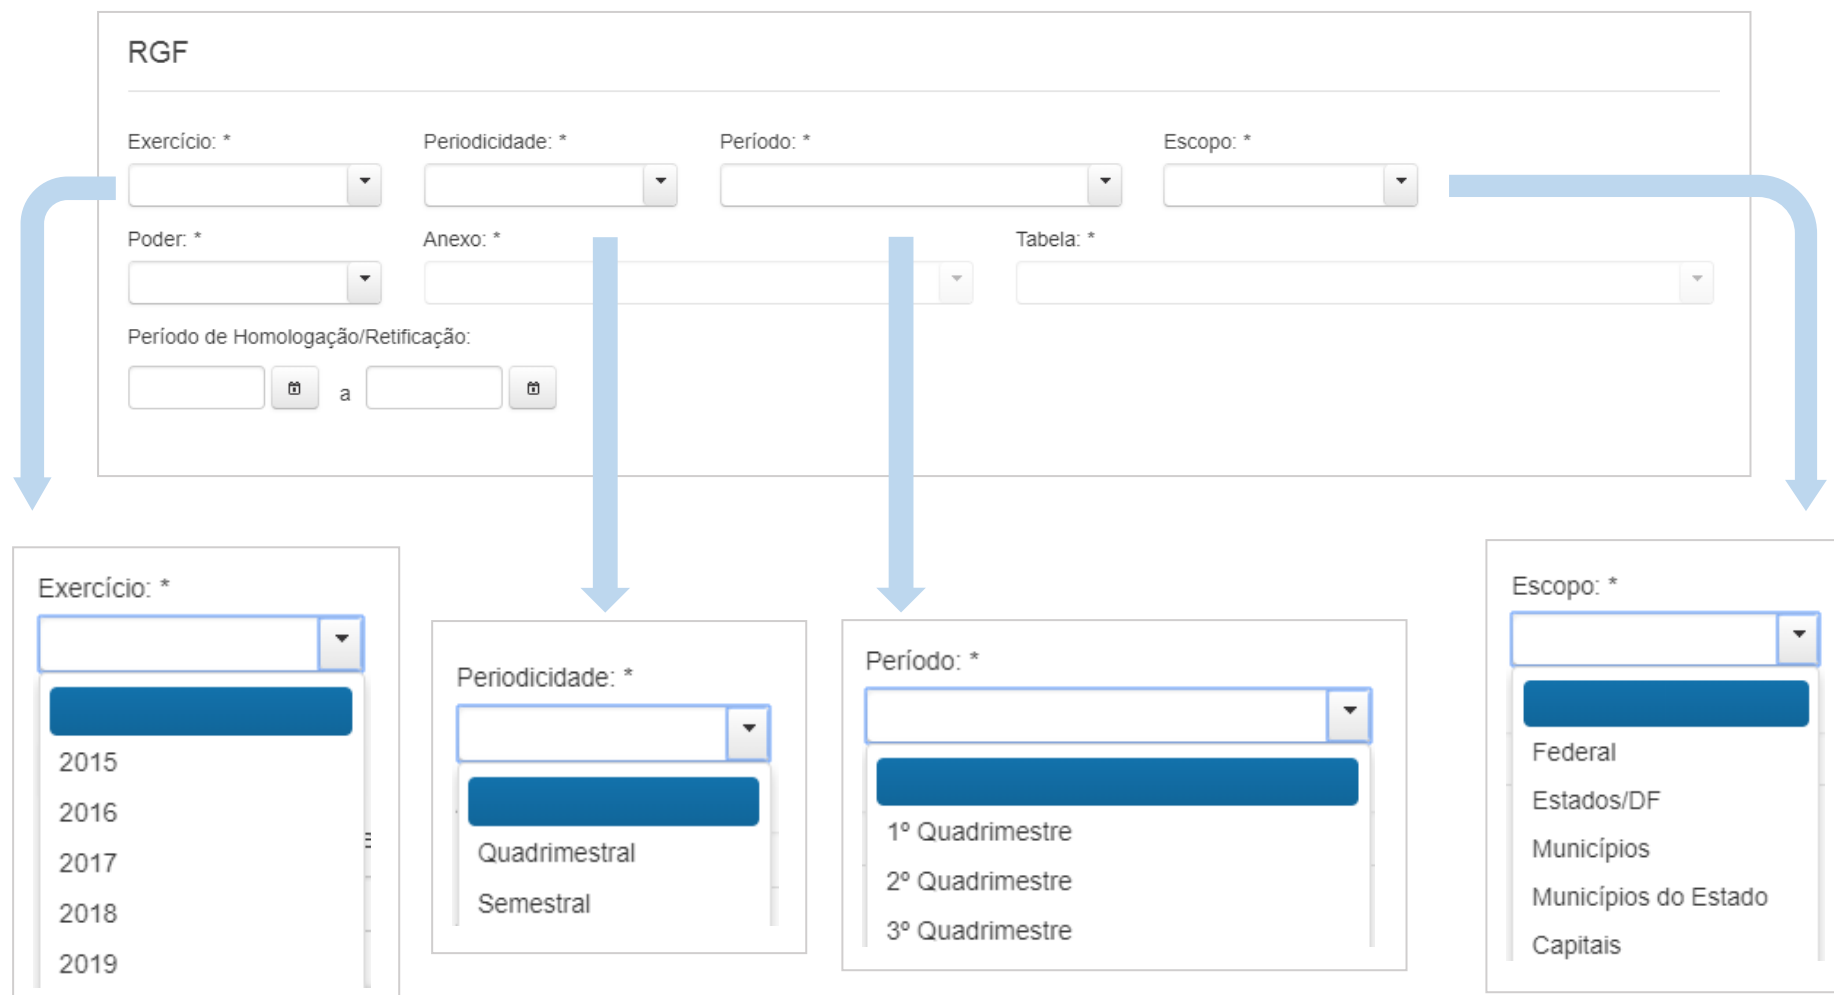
RGF

Exercício: *

Periodicidade: *

Período: *

Escopo: *

Poder: *

Anexo: *

Tabela: *

Período de Homologação/Retificação:

a

Exercício: *

2015
2016
2017
2018
2019

Periodicidade: *

Quadrimestral
Semestral

Período: *

1º Quadrimestre
2º Quadrimestre
3º Quadrimestre

Escopo: *

Federal
Estados/DF
Municípios
Municípios do Estado
Capitais